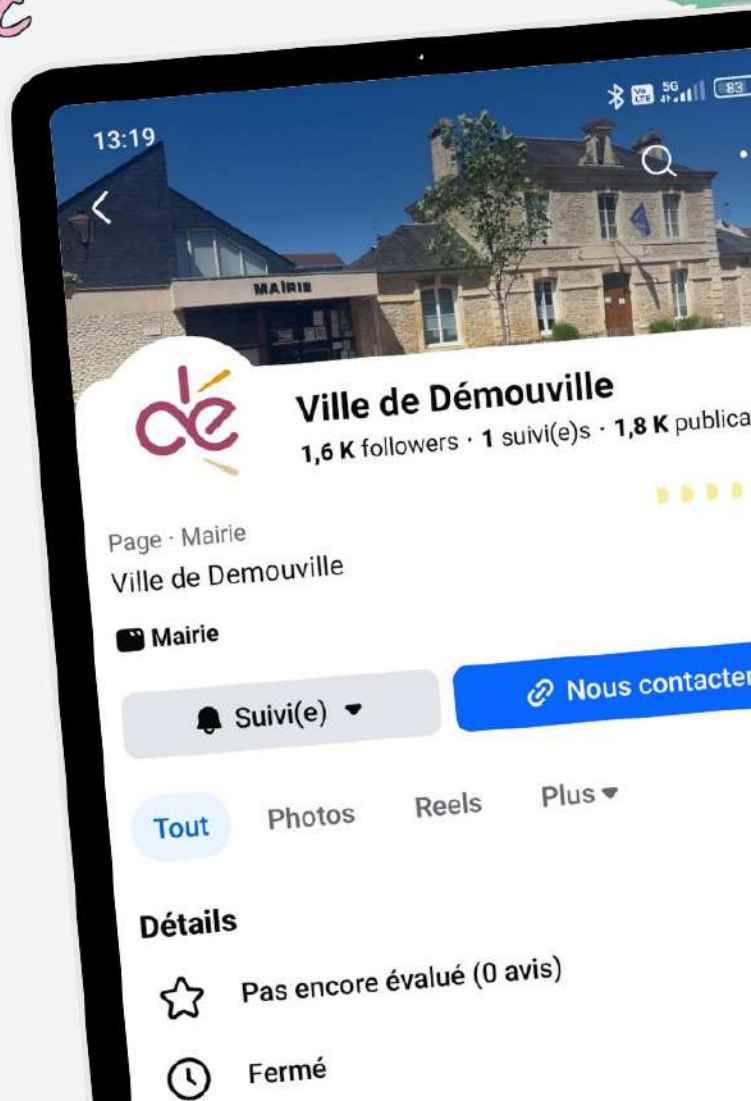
13:19

MAIRIE

Ville de Démouville

1,6 K followers · 1 suivi(e)s · 1,8 K publica

Page · Mairie

Ville de Demouville

Mairie

Suivi(e)

Nous contacter

Tout

Photos

Reels

Plus

Détails

Pas encore évalué (0 avis)

Fermé